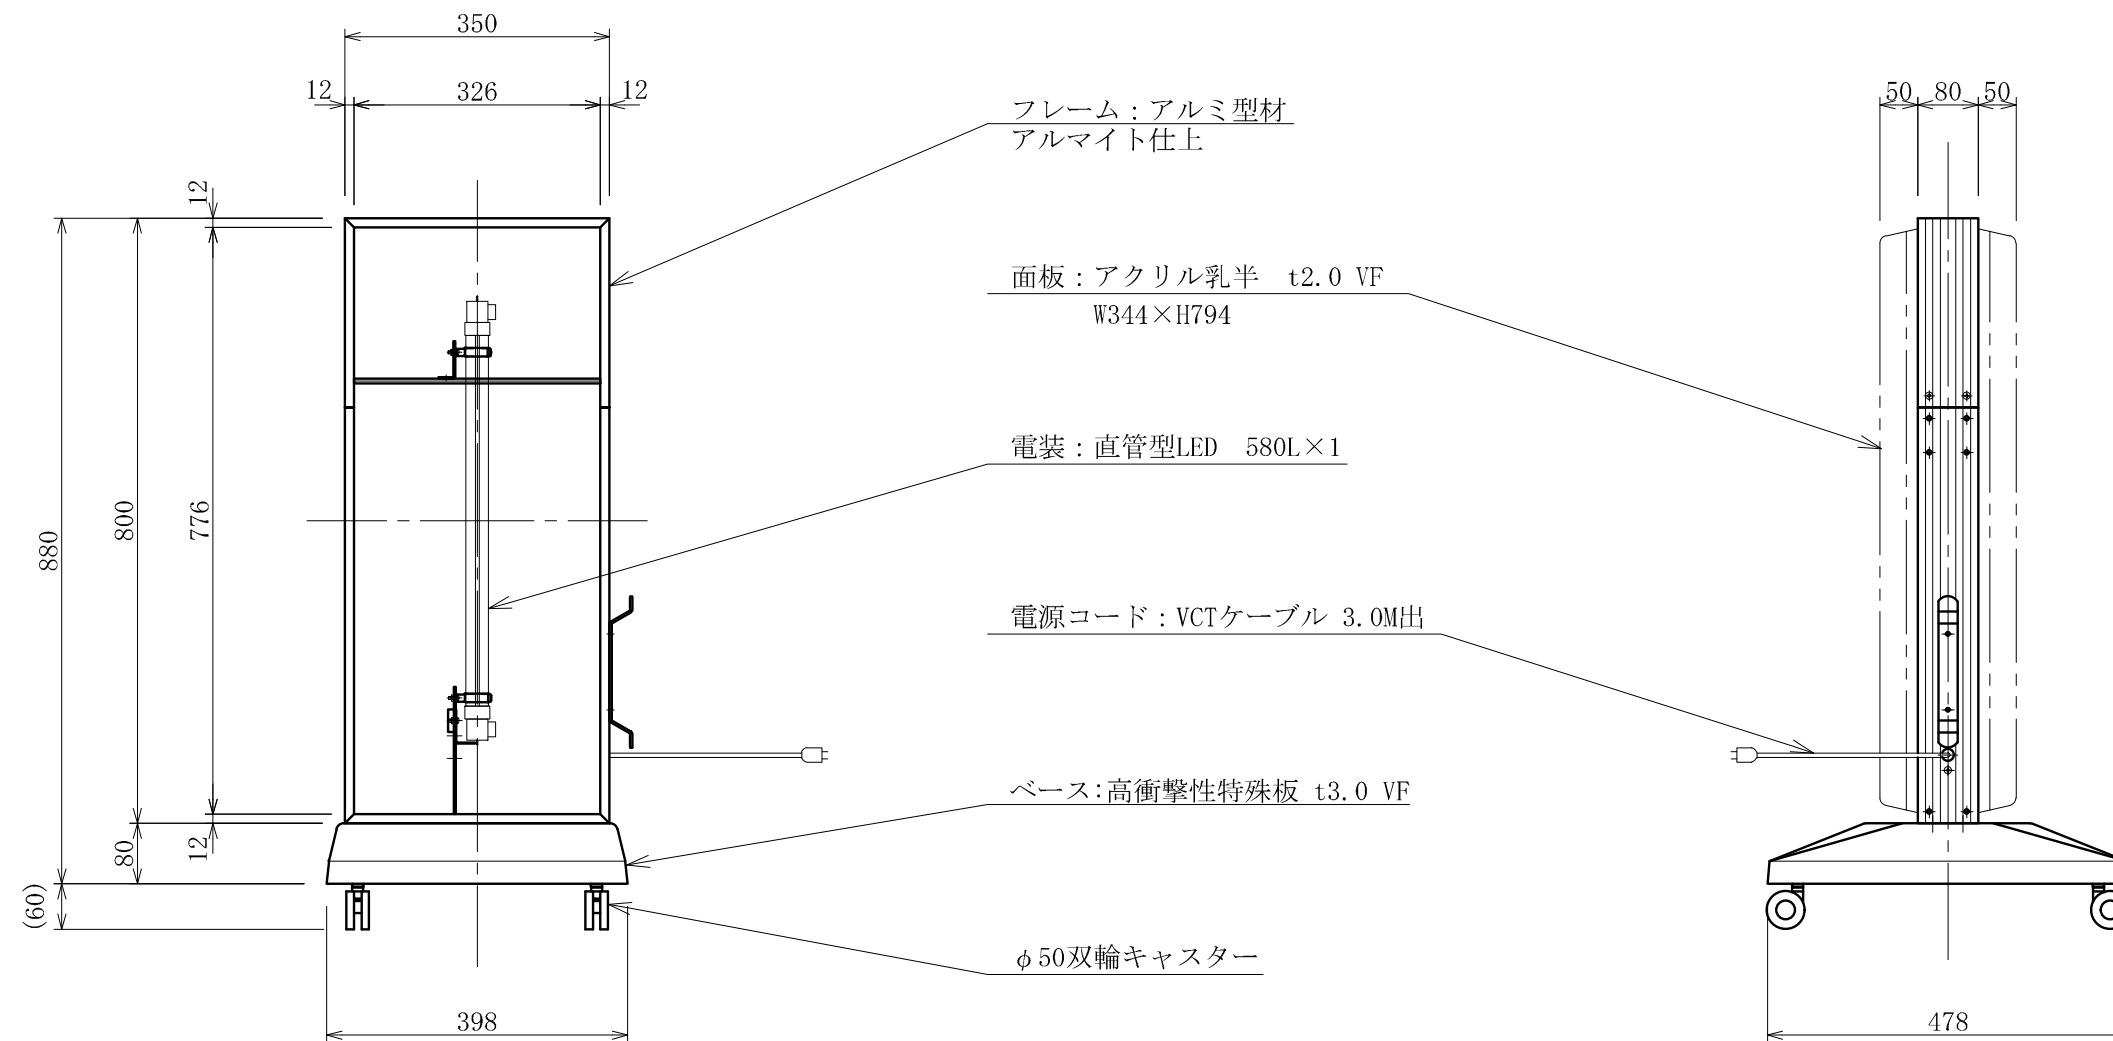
350

12 326 12

12

880 800 776

80 12

(60)

398

フレーム：アルミ型材
アルマイト仕上

面板：アクリル乳半　t2.0 VF
W344×H794

電装：直管型LED　580L×1

電源コード：VCTケーブル 3.0M出

ベース:高衝撃性特殊板 t3.0 VF

φ50双輪キャスター

50 80 50

478